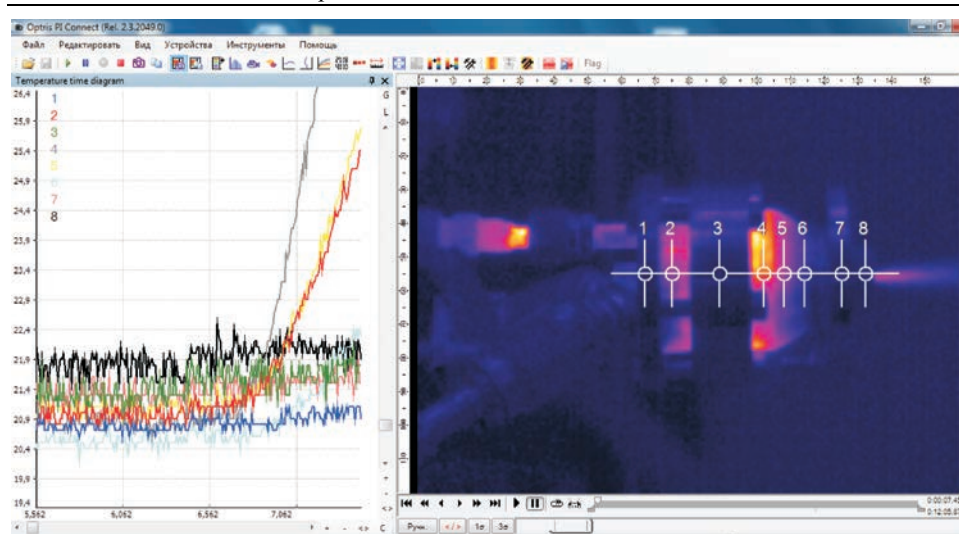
Optris PI Connect (Rel. 2.3.2049.0)

Файл Редактировать Вид Устройства Инструменты Помощь

Flag

Temperature time diagram

G
L

26,4
25,9
25,4
24,9
24,4
23,9
23,4
22,9
22,4
21,9
21,4
20,9
20,4
19,9
19,4

1
2
3
4
5
6
7
8

5,562 6,062 6,562 7,062

1 2 3 4 5 6 7 8

Ручн. 1с 3с

0:00:07.4
0:12:05.6